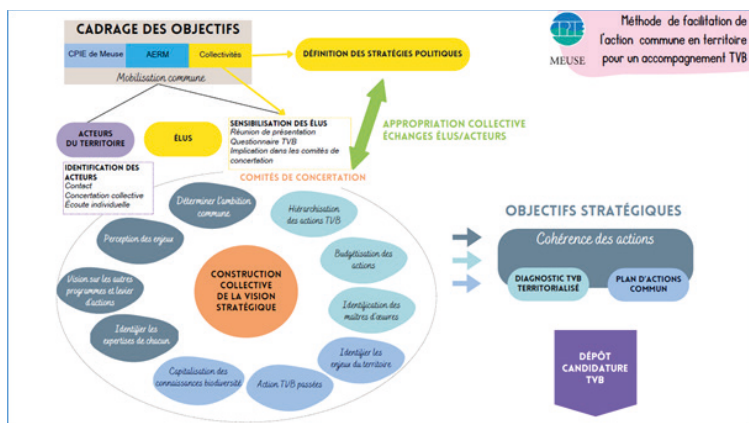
CADRAGE DES OBJECTIFS

CPIE de Meuse | AERM | Collectivités

Mobilisation commune

DÉFINITION DES STRATÉGIES POLITIQUES

CPIE MEUSE

Méthode de facilitation de l'action commune en territoire pour un accompagnement TVB

ACTEURS DU TERRITOIRE

ÉLUS

SENSIBILISATION DES ÉLUS
Réunion de présentation
Questionnaire TVB
Implication dans les comités de concertation

APPROPRIATION COLLECTIVE
ÉCHANGES ÉLUS/ACTEURS

IDENTIFICATION DES ACTEURS
Contact
Concertation collective
Écoute individuelle

COMITÉS DE CONCERTATION

Déterminer l'ambition commune

Hiérarchisation des actions TVB

Perception des enjeux

Budgétisation des actions

Vision sur les autres programmes et levier d'actions

CONSTRUCTION COLLECTIVE DE LA VISION STRATÉGIQUE

Identification des maîtres d'œuvres

Identifier les expertises de chacun

Identifier les enjeux du territoire

Capitalisation des connaissances biodiversité

Action TVB passées

OBJECTIFS STRATÉGIQUES

Cohérence des actions

DIAGNOSTIC TVB TERRITORIALISÉ

PLAN D'ACTIONS COMMUN

DÉPÔT CANDIDATURE TVB